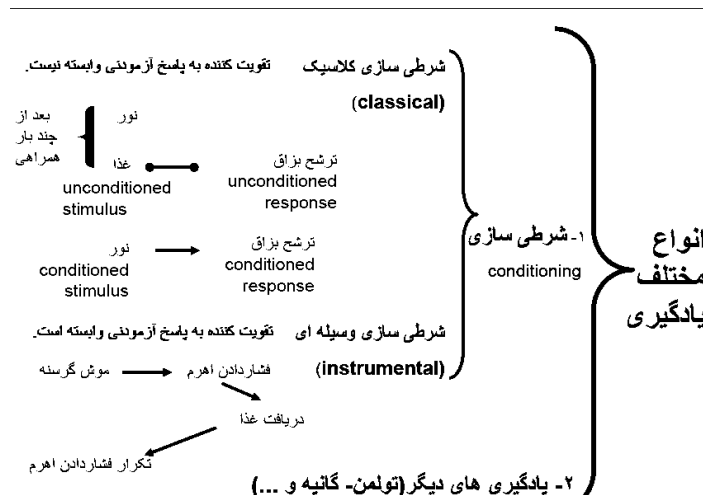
انواع مختلف یادگیری

۱- شرطی سازی
conditioning

شرطی سازی کلاسیک تقویت کننده به پاسخ آزمودنی وابسته نیست.
(classical)

نور
غذا
بعد از چند بار همراهی

غذا
unconditioned stimulus

ترشح بزاق
unconditioned response

نور
conditioned stimulus

ترشح بزاق
conditioned response

شرطی سازی وسیله ای تقویت کننده به پاسخ آزمودنی وابسته است.
(instrumental)

موش گرسنه
فشاردادن اهرم
دریافت غذا
تکرار فشاردادن اهرم

۲- یادگیری های دیگر(تولمن- گانیه و ...)